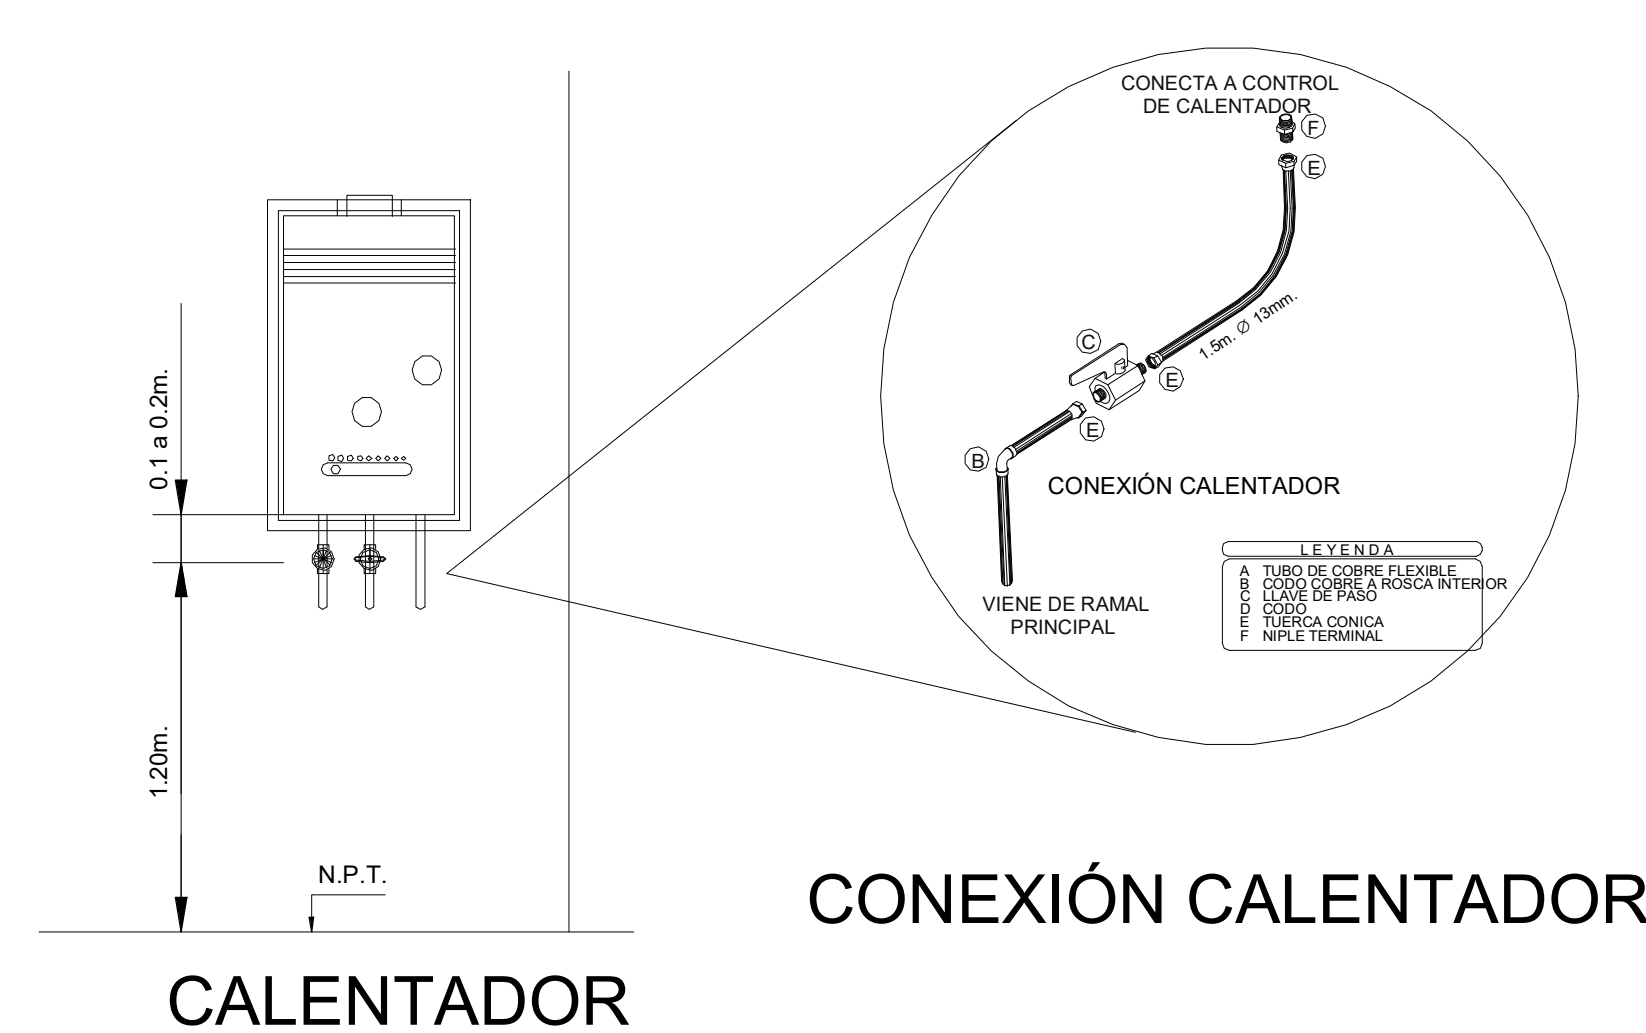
0.1 a 0.2m.

1.20m.

N.P.T.

CALENTADOR

CONECTA A CONTROL DE CALENTADOR

F

E

1.5m. $\varnothing$ 13mm.

C

E

E

B

CONEXIÓN CALENTADOR

VIENE DE RAMAL PRINCIPAL

LEYENDA
A TUBO DE COBRE FLEXIBLE
B CODO COBRE A ROSCA INTERIOR
C LLAVE DE PASO
D CODO
E TUERCA CONICA
F NIPLE TERMINAL

CONEXIÓN CALENTADOR